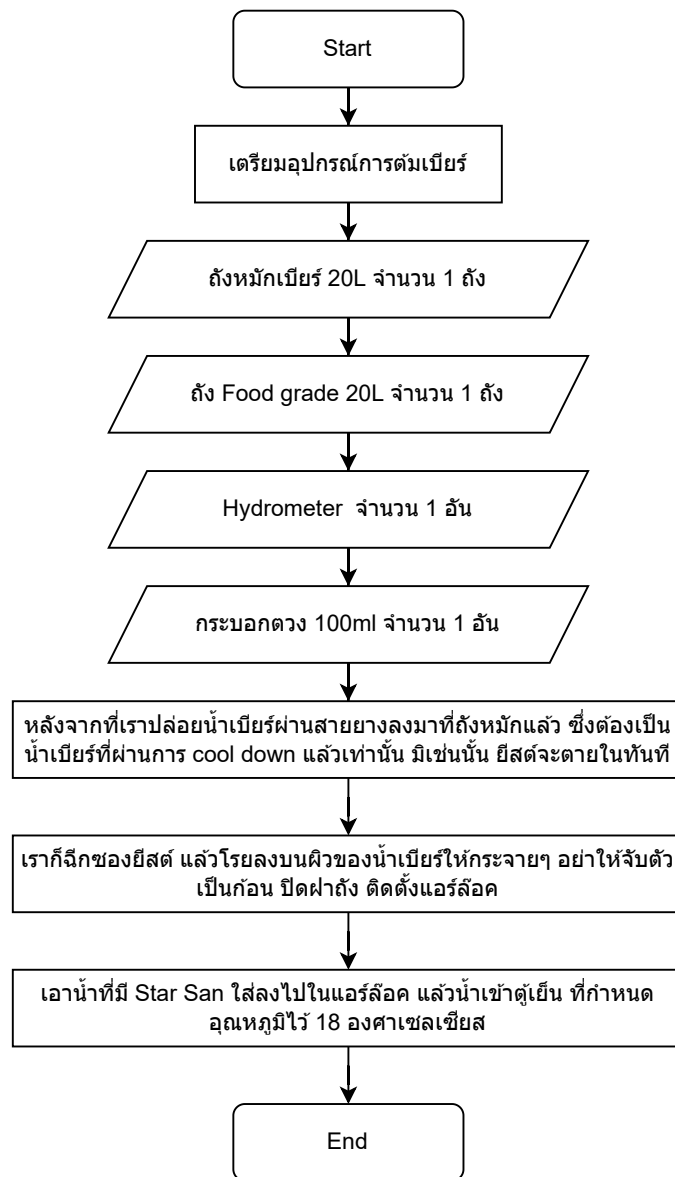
Start

เตรียมอุปกรณ์การต้มเบียร์

ถังหมักเบียร์ 20L จำนวน 1 ถัง

ถัง Food grade 20L จำนวน 1 ถัง

Hydrometer จำนวน 1 อัน

กระบอกตวง 100ml จำนวน 1 อัน

หลังจากที่เราปล่อยน้ำเบียร์ผ่านสายยางลงมาที่ถังหมักแล้ว ซึ่งต้องเป็นน้ำเบียร์ที่ผ่านการ cool down แล้วเท่านั้น มิเช่นนั้น ยีสต์จะตายในทันที

เราก็ฉีกซองยีสต์ แล้วโรยลงบนผิวของน้ำเบียร์ให้กระจายๆ อย่าให้จับตัวเป็นก้อน ปิดฝาถัง ติดตั้งแอร์ล๊อค

เอาน้ำที่มี Star San ใส่ลงไปในแอร์ล๊อค แล้วนำเข้าตู้เย็น ที่กำหนดอุณหภูมิไว้ 18 องศาเซลเซียส

End